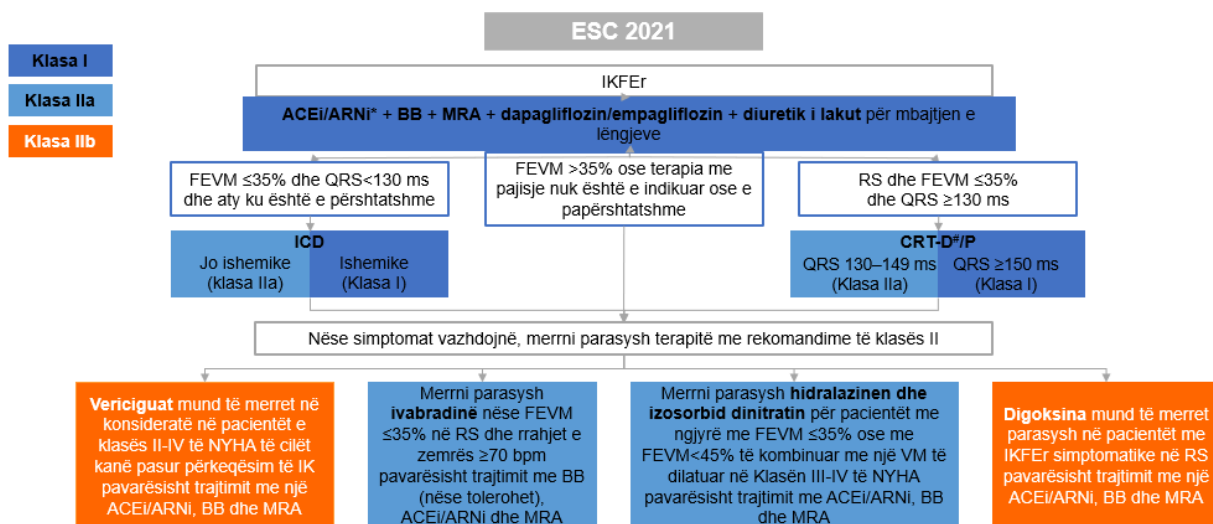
ESC 2021

Klasa I

Klasa IIa

Klasa IIb

IKFEr

ACEi/ARNi* + BB + MRA + dapagliflozin/empagliflozin + diuretik i lakut për mbajtjen e lëngjeve

FEVM ≤35% dhe QRS<130 ms dhe aty ku është e përshtatshme

FEVM >35% ose terapia me pajisje nuk është e indikuar ose e papërshtatshme

RS dhe FEVM ≤35% dhe QRS ≥130 ms

ICD

Jo ishemike (klasa IIa)

Ishemike (Klasa I)

CRT-D#/P

QRS 130–149 ms (Klasa IIa)

QRS ≥150 ms (Klasa I)

Nëse simptomat vazhdojnë, merrni parasysh terapitë me rekomandime të klasës II

Vericiguat mund të merret në konsideratë në pacientët e klasës II-IV të NYHA të cilët kanë pasur përkeqësim të IK pavarësisht trajtimit me një ACEi/ARNi, BB dhe MRA

Merrni parasysh ivabradinë nëse FEVM ≤35% në RS dhe rrahjet e zemrës ≥70 bpm pavarësisht trajtimit me BB (nëse tolerohet), ACEi/ARNi dhe MRA

Merrni parasysh hidralazinen dhe izosorbid dinitratin për pacientët me ngjyrë me FEVM ≤35% ose me FEVM<45% të kombinuar me një VM të dilatuar në Klasën III-IV të NYHA pavarësisht trajtimit me ACEi/ARNi, BB dhe MRA

Digoksina mund të merret parasysh në pacientët me IKFEr simptomatike në RS pavarësisht trajtimit me një ACEi/ARNi, BB dhe MRA